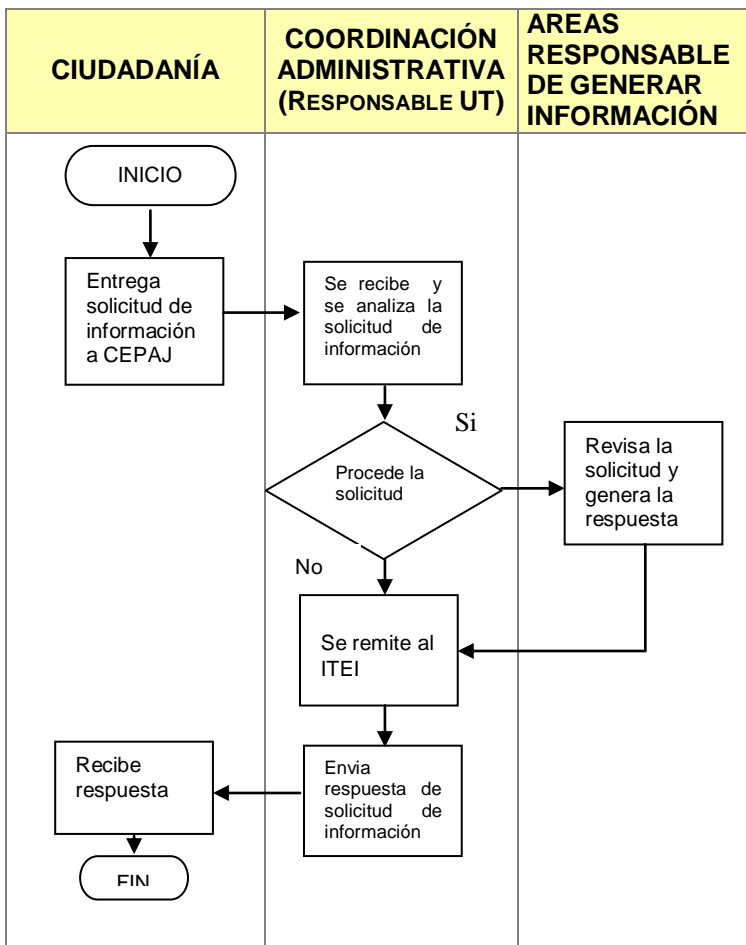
| CIUDADANÍA | COORDINACIÓN ADMINISTRATIVA (RESPONSABLE UT) | AREAS RESPONSABLE DE GENERAR INFORMACIÓN |
|---|---|---|

INICIO

Entrega solicitud de información a CEPAJ

Se recibe y se analiza la solicitud de información

Si

Procede la solicitud

Revisa la solicitud y genera la respuesta

No

Se remite al ITEI

Recibe respuesta

Envia respuesta de solicitud de información

FIN